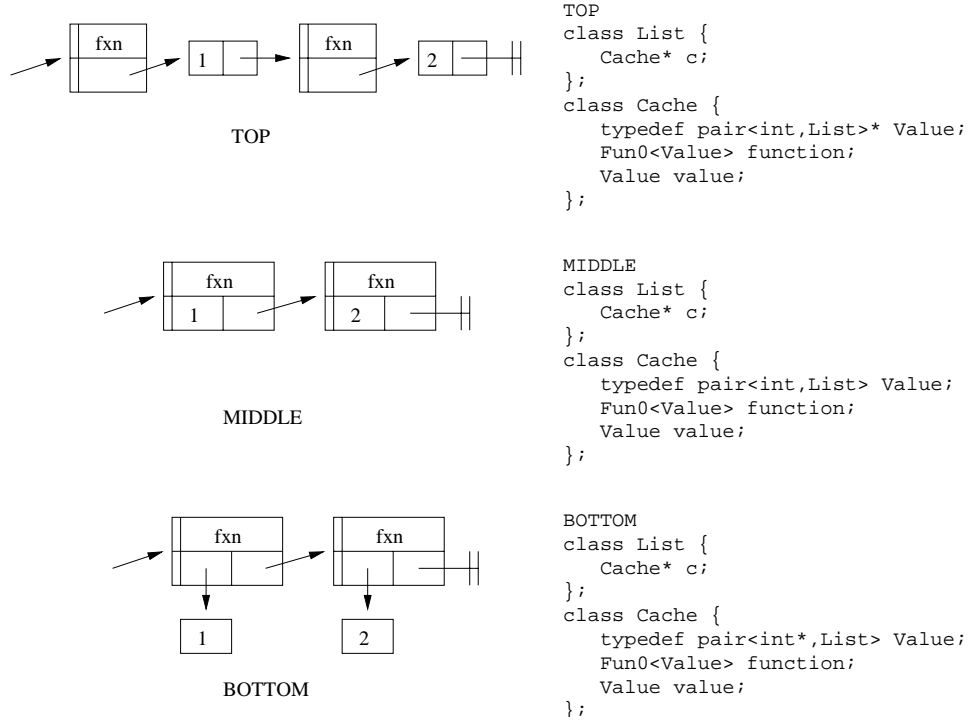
fxn
1
fxn
2

TOP

TOP
```
class List {
   Cache* c;
};
class Cache {
   typedef pair<int,List>* Value;
   Fun0<Value> function;
   Value value;
};
```

fxn
1
fxn
2

MIDDLE

MIDDLE
```
class List {
   Cache* c;
};
class Cache {
   typedef pair<int,List> Value;
   Fun0<Value> function;
   Value value;
};
```

fxn
fxn
1
2

BOTTOM

BOTTOM
```
class List {
   Cache* c;
};
class Cache {
   typedef pair<int*,List> Value;
   Fun0<Value> function;
   Value value;
};
```